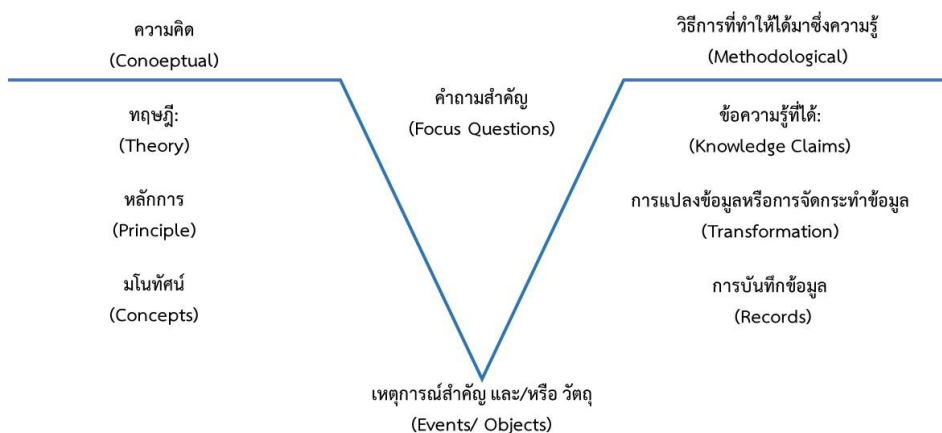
ความคิด
(Conoeptual)

วิธีการที่ทำให้ได้มาซึ่งความรู้
(Methodological)

คำถามสำคัญ
(Focus Questions)

ทฤษฎี:
(Theory)

หลักการ
(Principle)

มโนทัศน์
(Concepts)

ข้อความรู้ที่ได้:
(Knowledge Claims)

การแปลงข้อมูลหรือการจัดกระทำข้อมูล
(Transformation)

การบันทึกข้อมูล
(Records)

เหตุการณ์สำคัญ และ/หรือ วัตถุ
(Events/ Objects)